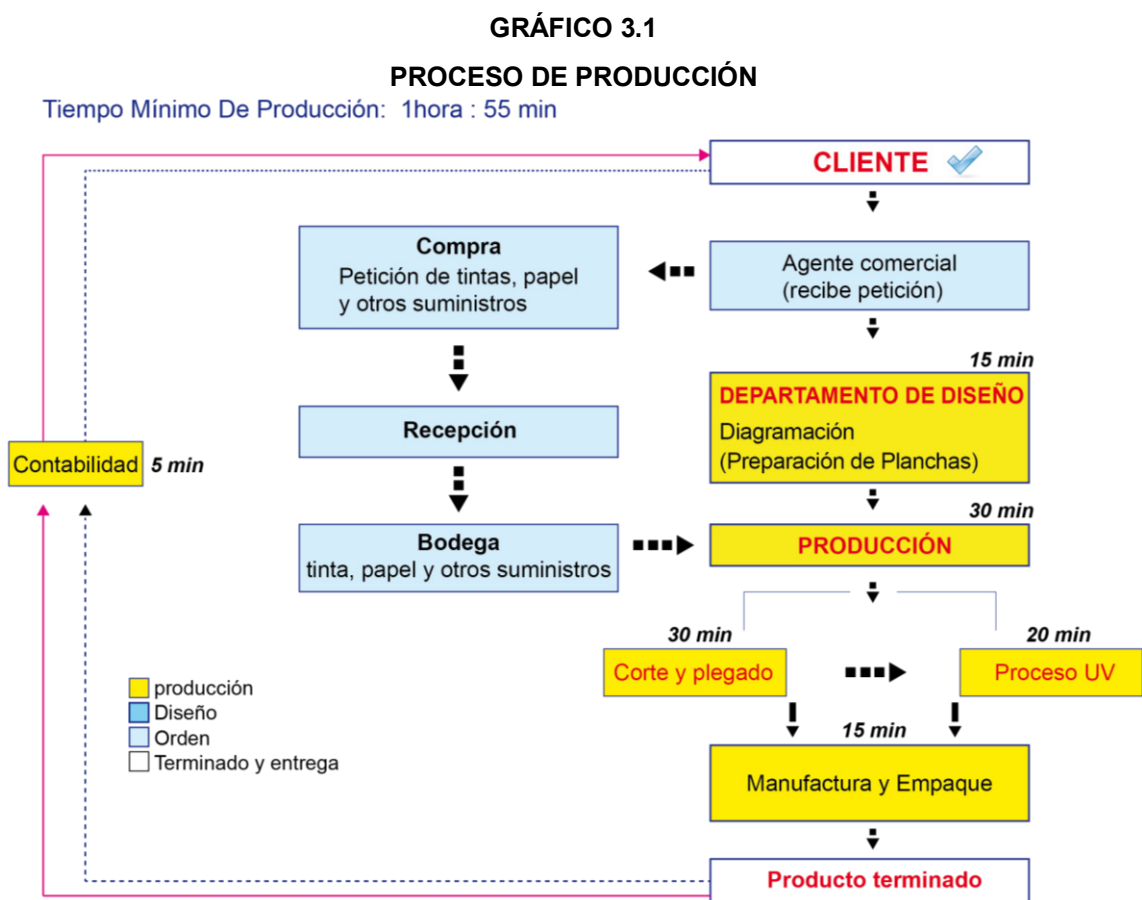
GRÁFICO 3.1

PROCESO DE PRODUCCIÓN

Tiempo Mínimo De Producción: 1hora : 55 min

CLIENTE

Compra
Petición de tintas, papel y otros suministros

Agente comercial (recibe petición)

15 min

DEPARTAMENTO DE DISEÑO
Diagramación (Preparación de Planchas)

Recepción

Contabilidad 5 min

30 min

Bodega
tinta, papel y otros suministros

PRODUCCIÓN

30 min

20 min

Corte y plegado

Proceso UV

producción
Diseño
Orden
Terminado y entrega

15 min

Manufactura y Empaque

Producto terminado